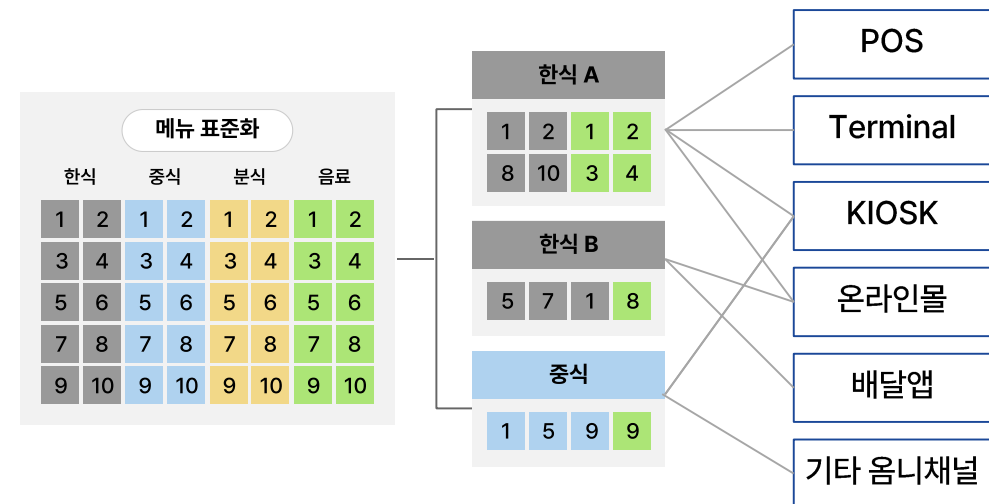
메뉴 표준화

| 한식 | | 중식 | | 분식 | | 음료 | |
|---|---|---|---|---|---|---|---|
| 1 | 2 | 1 | 2 | 1 | 2 | 1 | 2 |
| 3 | 4 | 3 | 4 | 3 | 4 | 3 | 4 |
| 5 | 6 | 5 | 6 | 5 | 6 | 5 | 6 |
| 7 | 8 | 7 | 8 | 7 | 8 | 7 | 8 |
| 9 | 10 | 9 | 10 | 9 | 10 | 9 | 10 |

한식 A

| 1 | 2 | 1 | 2 |
|---|---|---|---|
| 8 | 10 | 3 | 4 |

한식 B

| 5 | 7 | 1 | 8 |
|---|---|---|---|

중식

| 1 | 5 | 9 | 9 |
|---|---|---|---|

POS

Terminal

KIOSK

온라인몰

배달앱

기타 옴니채널